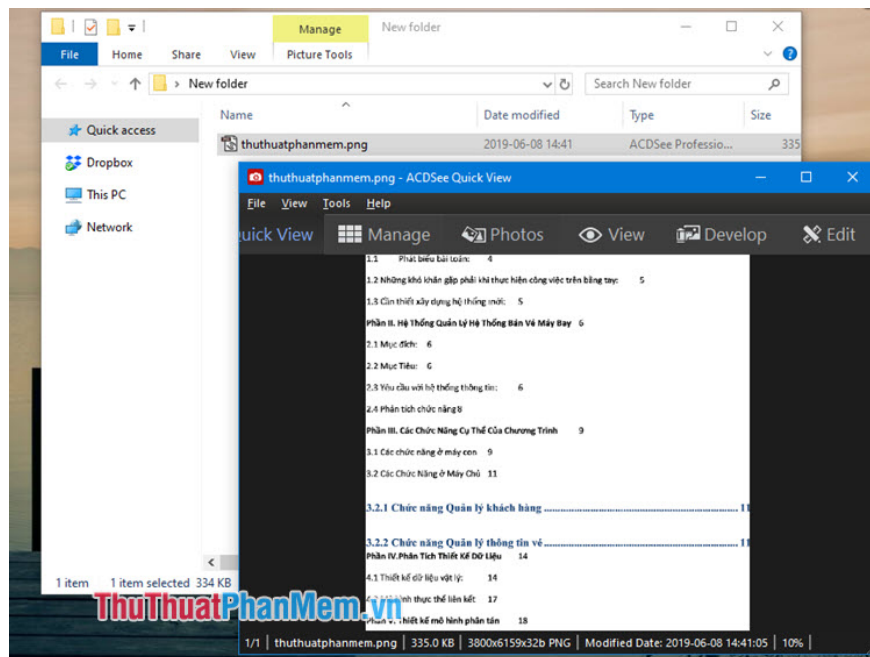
Manage
New folder
File
Home
Share
View
Picture Tools
New folder
Search New folder
Name
Date modified
Type
Size
Quick access
Dropbox
This PC
Network
thuthuatphanmem.png
2019-06-08 14:41
ACDSee Professio...
335
1 item
1 item selected 334 KB

thuthuatphanmem.png - ACDSee Quick View
File
View
Tools
Help
uick View
Manage
Photos
View
Develop
Edit

1.1 Phát biểu bài toán: 4
1.2 Những khó khăn gặp phải khi thực hiện công việc trên bằng tay: 5
1.3 Cần thiết xây dựng hệ thống mới: 5
Phần II. Hệ Thống Quản Lý Hệ Thống Bán Vé Máy Bay 6
2.1 Mục đích: 6
2.2 Mục Tiêu: 6
2.3 Yêu cầu với hệ thống thông tin: 6
2.4 Phân tích chức năng 8
Phần III. Các Chức Năng Cụ Thể Của Chương Trình 9
3.1 Các chức năng ở máy con 9
3.2 Các Chức Năng ở Máy Chủ 11
3.2.1 Chức năng Quản lý khách hàng ................................ 11
3.2.2 Chức năng Quản lý thông tin vé ................................ 11
Phần IV.Phân Tích Thiết Kế Dữ Liệu 14
4.1 Thiết kế dữ liệu vật lý: 14
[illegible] hình thực thể liên kết 17
Phần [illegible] hiết kế mô hình phân tán 18

1/1 | thuthuatphanmem.png | 335.0 KB | 3800x6159x32b PNG | Modified Date: 2019-06-08 14:41:05 | 10%

ThuThuatPhanMem.vn